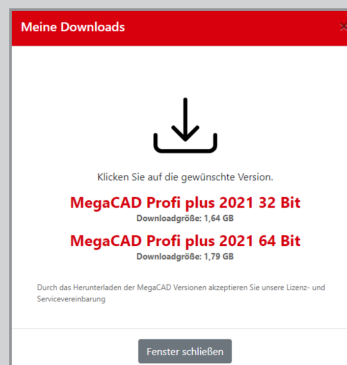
Meine Downloads

Klicken Sie auf die gewünschte Version.

MegaCAD Profi plus 2021 32 Bit
Downloadgröße: 1,64 GB

MegaCAD Profi plus 2021 64 Bit
Downloadgröße: 1,79 GB

Durch das Herunterladen der MegaCAD Versionen akzeptieren Sie unsere Lizenz- und Servicevereinbarung

Fenster schließen